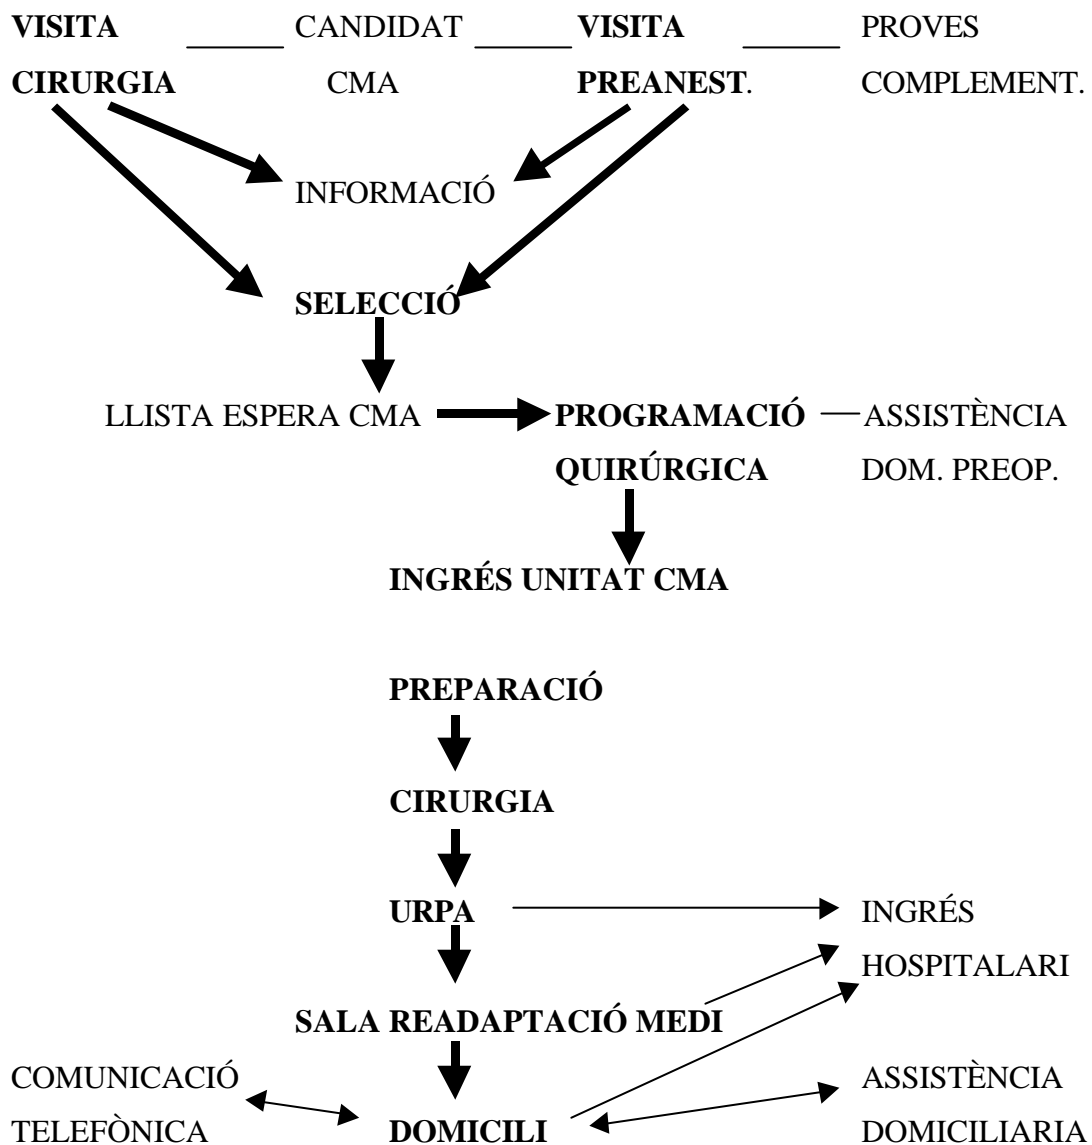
VISITA CIRURGIA ______ CANDIDAT CMA ______ VISITA PREANEST. ______ PROVES COMPLEMENT.

INFORMACIÓ

SELECCIÓ

LLISTA ESPERA CMA

PROGRAMACIÓ QUIRÚRGICA — ASSISTÈNCIA DOM. PREOP.

INGRÉS UNITAT CMA

PREPARACIÓ

CIRURGIA

URPA

INGRÉS HOSPITALARI

SALA READAPTACIÓ MEDI

COMUNICACIÓ TELEFÒNICA

DOMICILI

ASSISTÈNCIA DOMICILIARIA